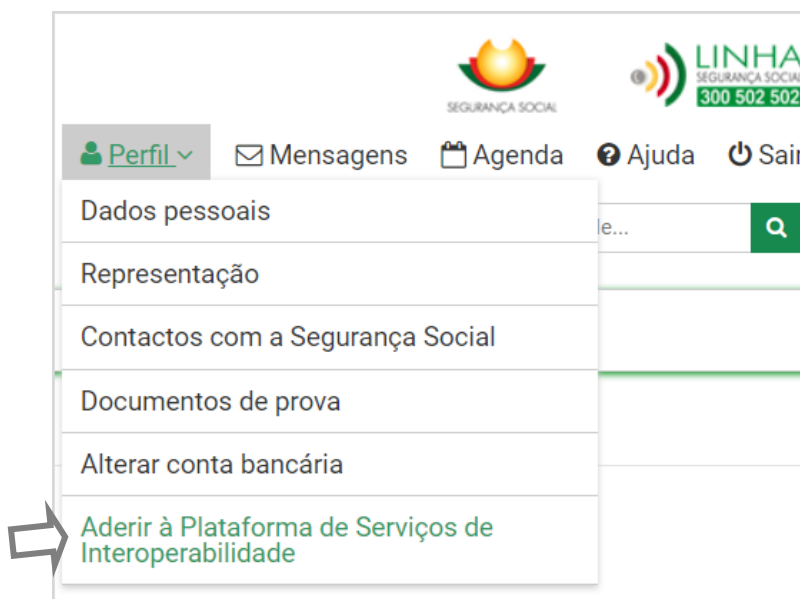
SEGURANÇA SOCIAL

LINHA
SEGURANÇA SOCIAL
300 502 502

Perfil Mensagens Agenda Ajuda Sai

Dados pessoais

Representação

Contactos com a Segurança Social

Documentos de prova

Alterar conta bancária

Aderir à Plataforma de Serviços de Interoperabilidade

le...